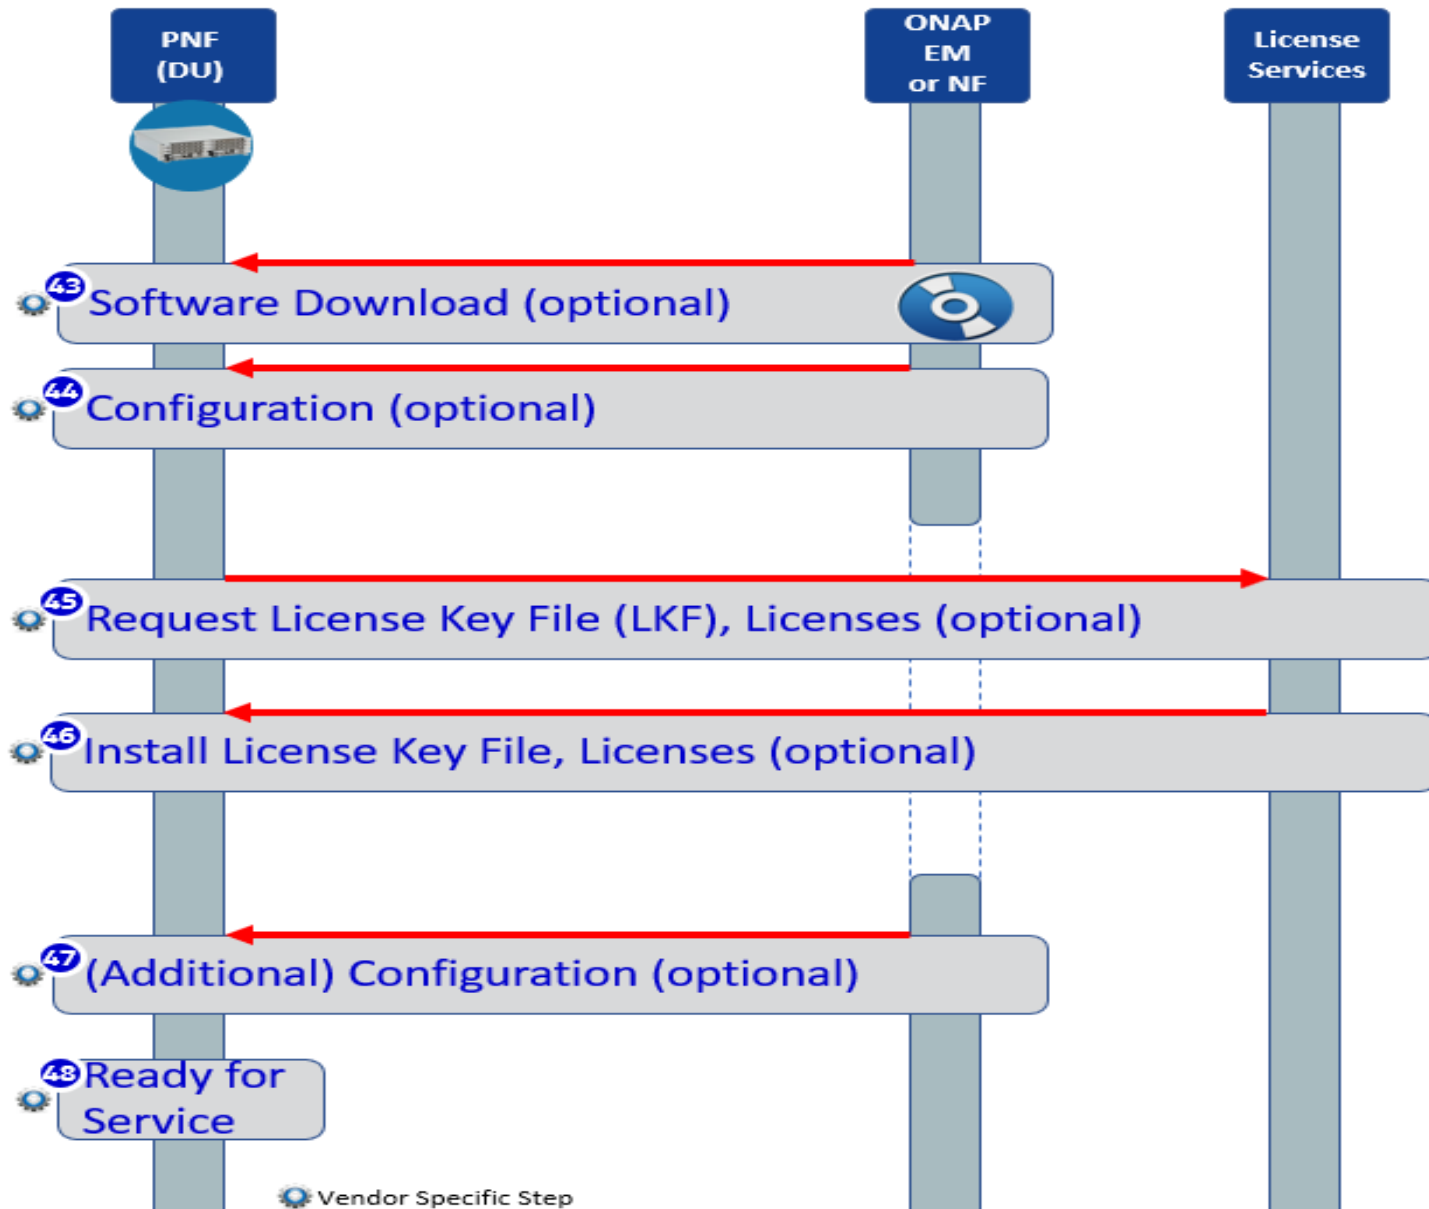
PNF (DU)

ONAP EM or NF

License Services

43 Software Download (optional)

44 Configuration (optional)

45 Request License Key File (LKF), Licenses (optional)

46 Install License Key File, Licenses (optional)

47 (Additional) Configuration (optional)

48 Ready for Service

Vendor Specific Step